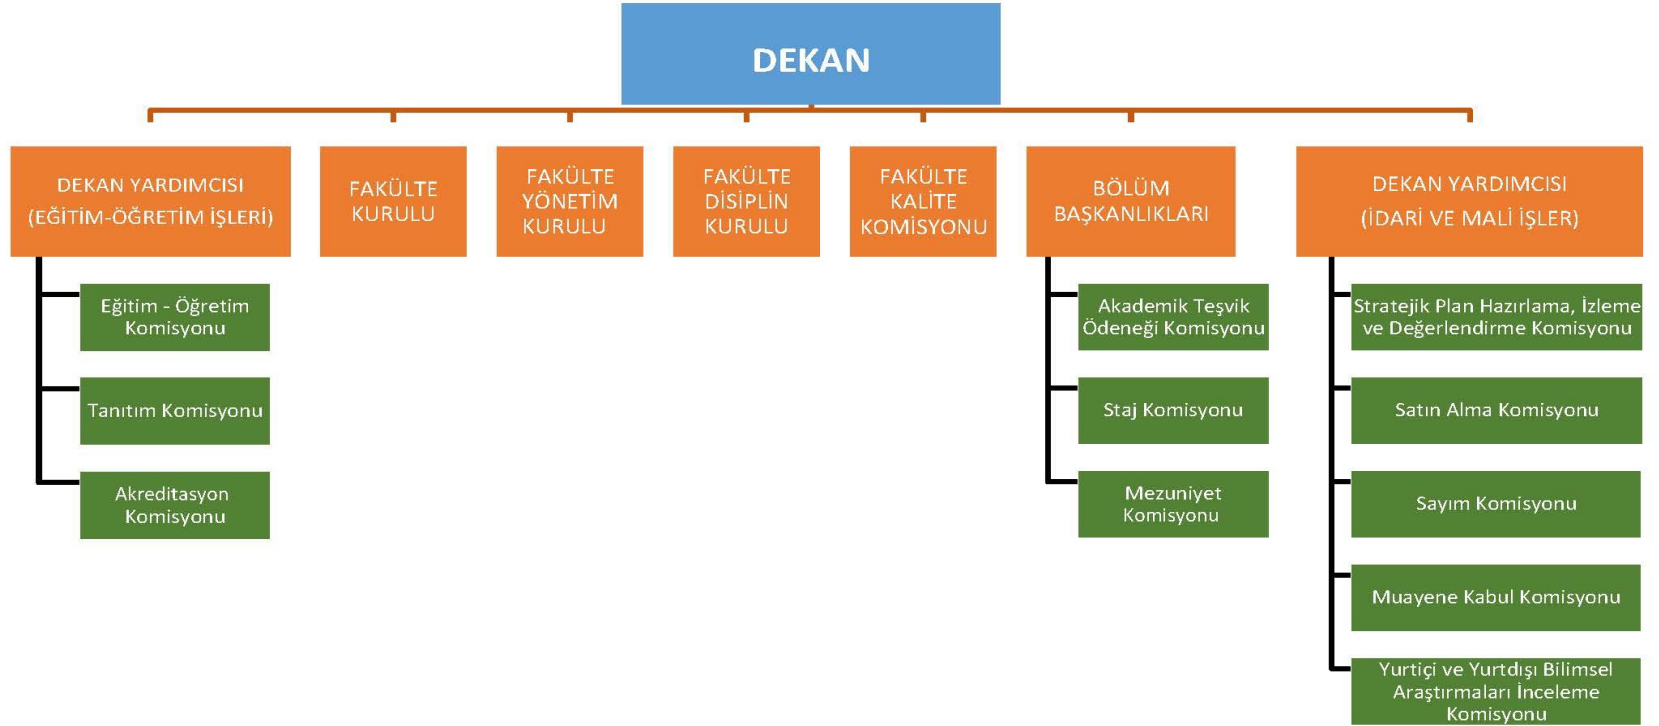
DEKAN

DEKAN YARDIMCISI
(EĞİTİM-ÖĞRETİM İŞLERİ)

Eğitim - Öğretim Komisyonu

Tanıtım Komisyonu

Akreditasyon Komisyonu

FAKÜLTE KURULU

FAKÜLTE YÖNETİM KURULU

FAKÜLTE DİSİPLİN KURULU

FAKÜLTE KALİTE KOMİSYONU

BÖLÜM BAŞKANLIKLARI

Akademik Teşvik Ödeneği Komisyonu

Staj Komisyonu

Mezuniyet Komisyonu

DEKAN YARDIMCISI
(İDARİ VE MALİ İŞLER)

Stratejik Plan Hazırlama, İzleme ve Değerlendirme Komisyonu

Satın Alma Komisyonu

Sayım Komisyonu

Muayene Kabul Komisyonu

Yurtiçi ve Yurtdışı Bilimsel Araştırmaları İnceleme Komisyonu